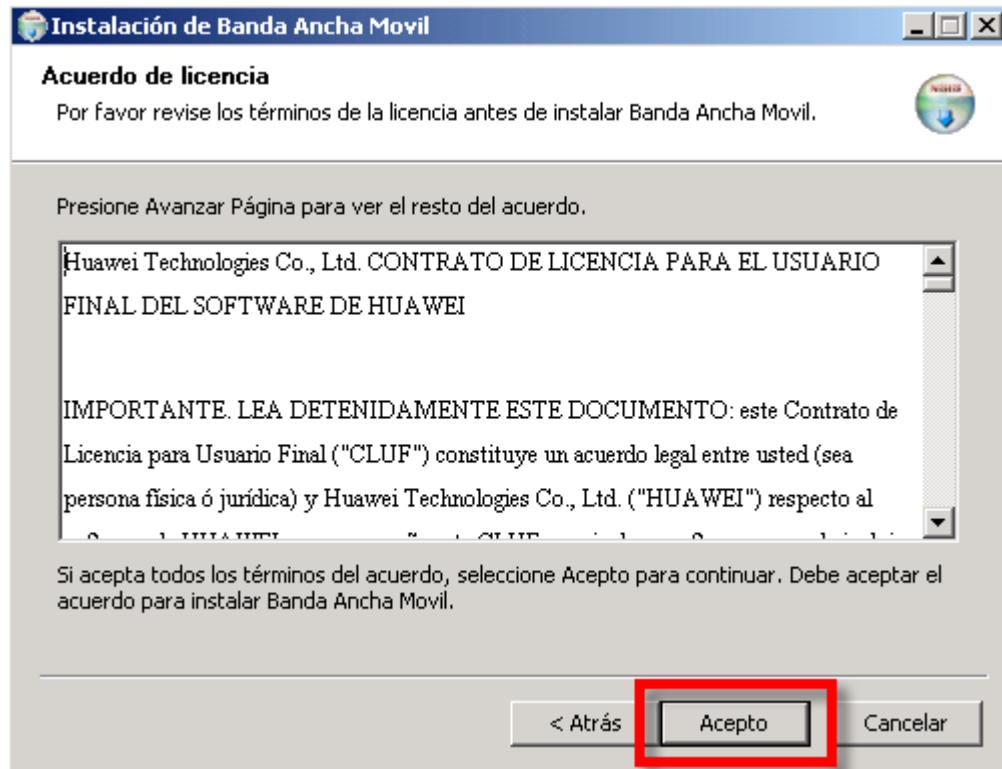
Instalación de Banda Ancha Movil

Acuerdo de licencia
Por favor revise los términos de la licencia antes de instalar Banda Ancha Movil.

Presione Avanzar Página para ver el resto del acuerdo.

Huawei Technologies Co., Ltd. CONTRATO DE LICENCIA PARA EL USUARIO FINAL DEL SOFTWARE DE HUAWEI

IMPORTANTE. LEA DETENIDAMENTE ESTE DOCUMENTO: este Contrato de Licencia para Usuario Final ("CLUF") constituye un acuerdo legal entre usted (sea persona física ó jurídica) y Huawei Technologies Co., Ltd. ("HUAWEI") respecto al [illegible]

Si acepta todos los términos del acuerdo, seleccione Acepto para continuar. Debe aceptar el acuerdo para instalar Banda Ancha Movil.

< Atrás
Acepto
Cancelar